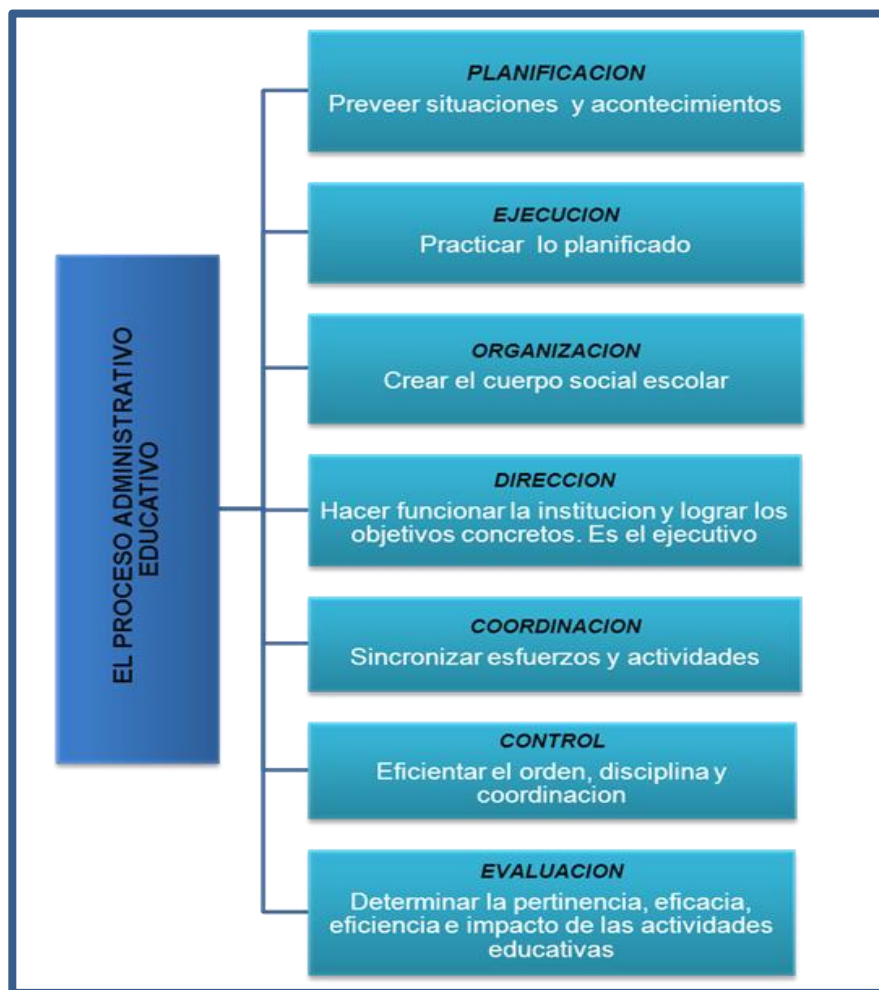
EL PROCESO ADMINISTRATIVO EDUCATIVO

PLANIFICACION
Preveer situaciones y acontecimientos

EJECUCION
Practicar lo planificado

ORGANIZACION
Crear el cuerpo social escolar

DIRECCION
Hacer funcionar la institucion y lograr los objetivos concretos. Es el ejecutivo

COORDINACION
Sincronizar esfuerzos y actividades

CONTROL
Eficientar el orden, disciplina y coordinacion

EVALUACION
Determinar la pertinencia, eficacia, eficiencia e impacto de las actividades educativas